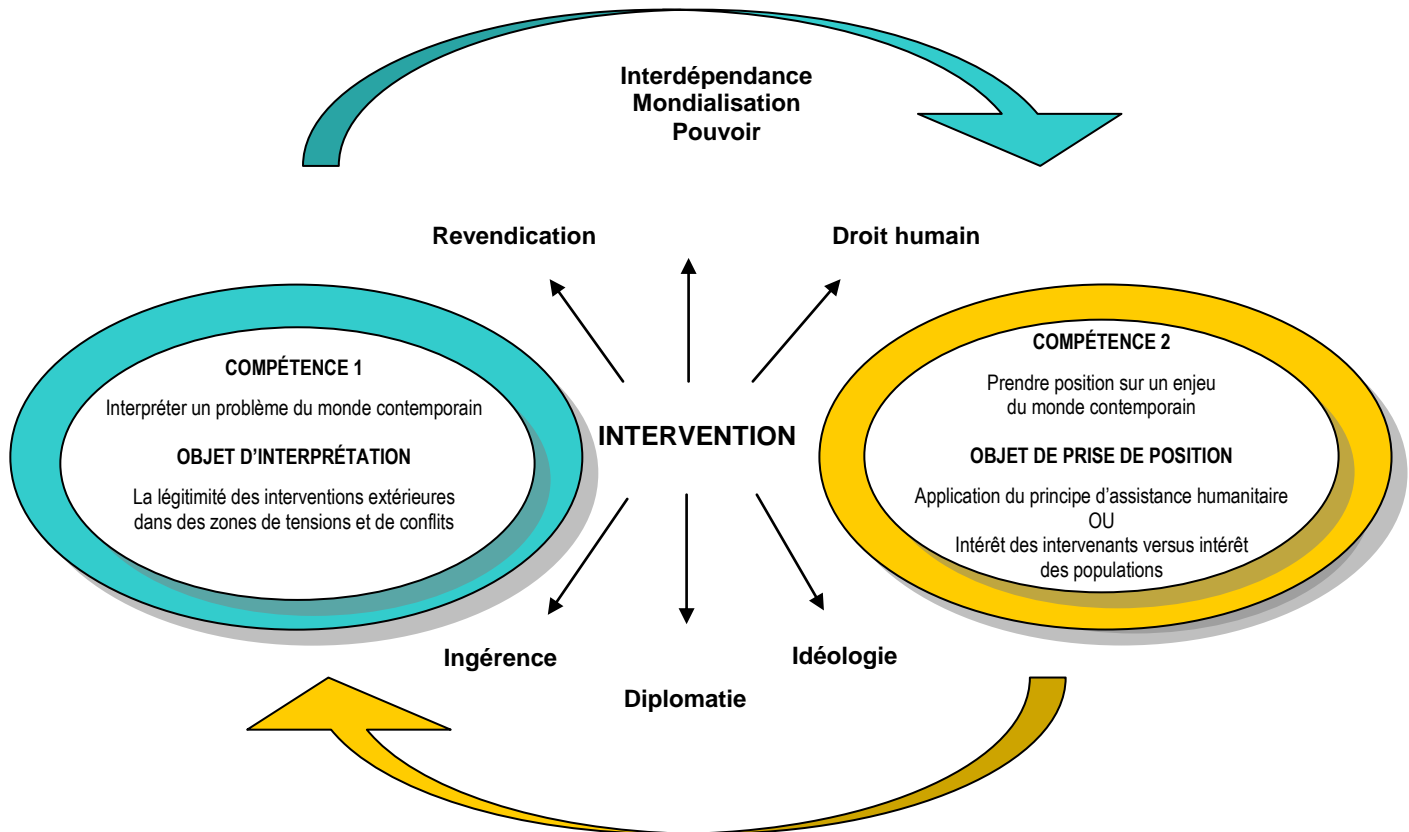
Interdépendance
Mondialisation
Pouvoir

Revendication

Droit humain

COMPÉTENCE 1

Interpréter un problème du monde contemporain

OBJET D'INTERPRÉTATION

La légitimité des interventions extérieures dans des zones de tensions et de conflits

INTERVENTION

COMPÉTENCE 2

Prendre position sur un enjeu du monde contemporain

OBJET DE PRISE DE POSITION

Application du principe d'assistance humanitaire
OU
Intérêt des intervenants versus intérêt des populations

Ingérence

Idéologie

Diplomatie